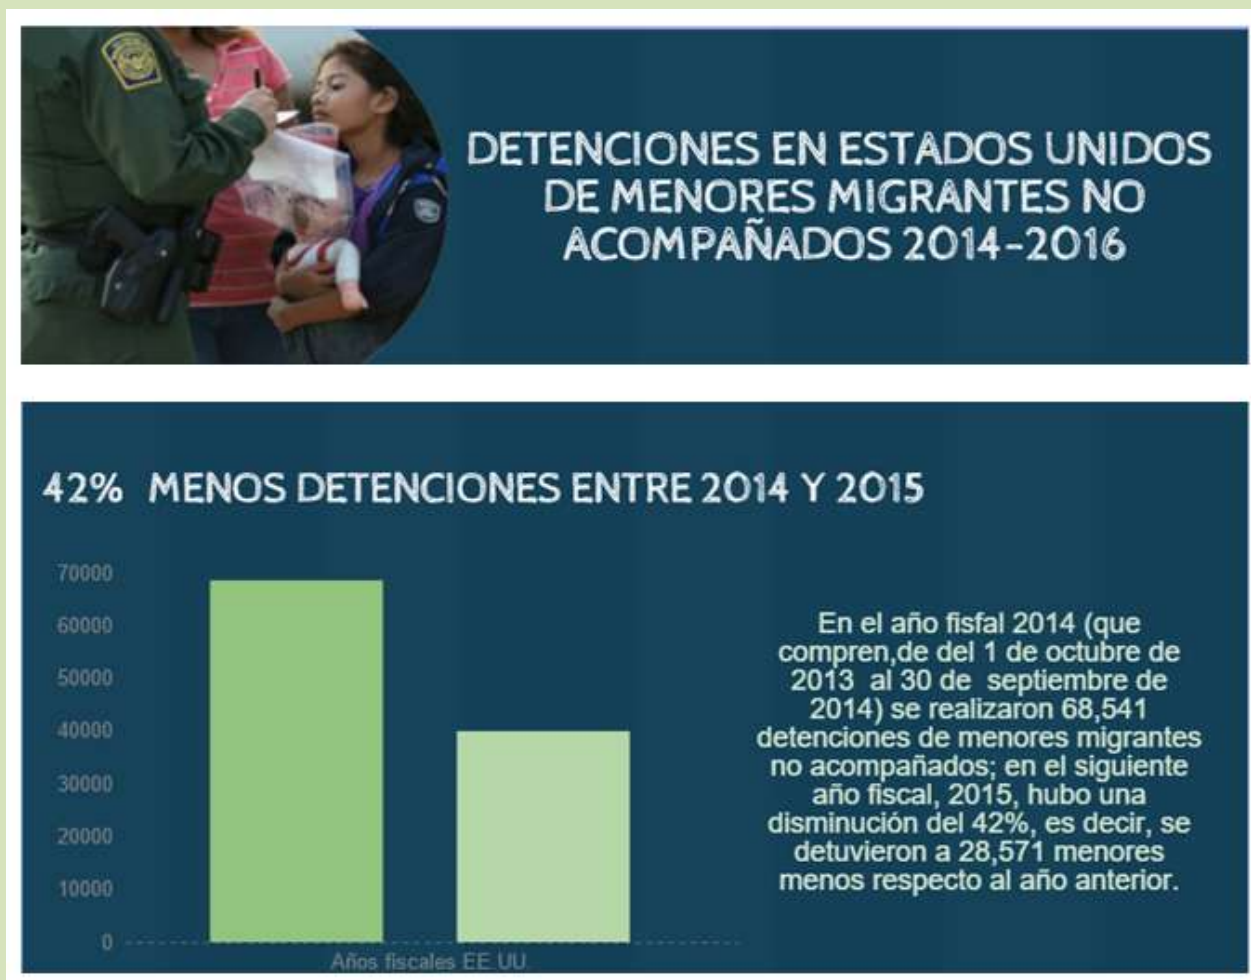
DETENCIONES EN ESTADOS UNIDOS DE MENORES MIGRANTES NO ACOMPAÑADOS 2014-2016

42% MENOS DETENCIONES ENTRE 2014 Y 2015

70000
60000
50000
40000
30000
20000
10000
0

Años fiscales EE.UU

En el año fisfal 2014 (que compren,de del 1 de octubre de 2013 al 30 de septiembre de 2014) se realizaron 68,541 detenciones de menores migrantes no acompañados; en el siguiente año fiscal, 2015, hubo una disminución del 42%, es decir, se detuvieron a 28,571 menores menos respecto al año anterior.